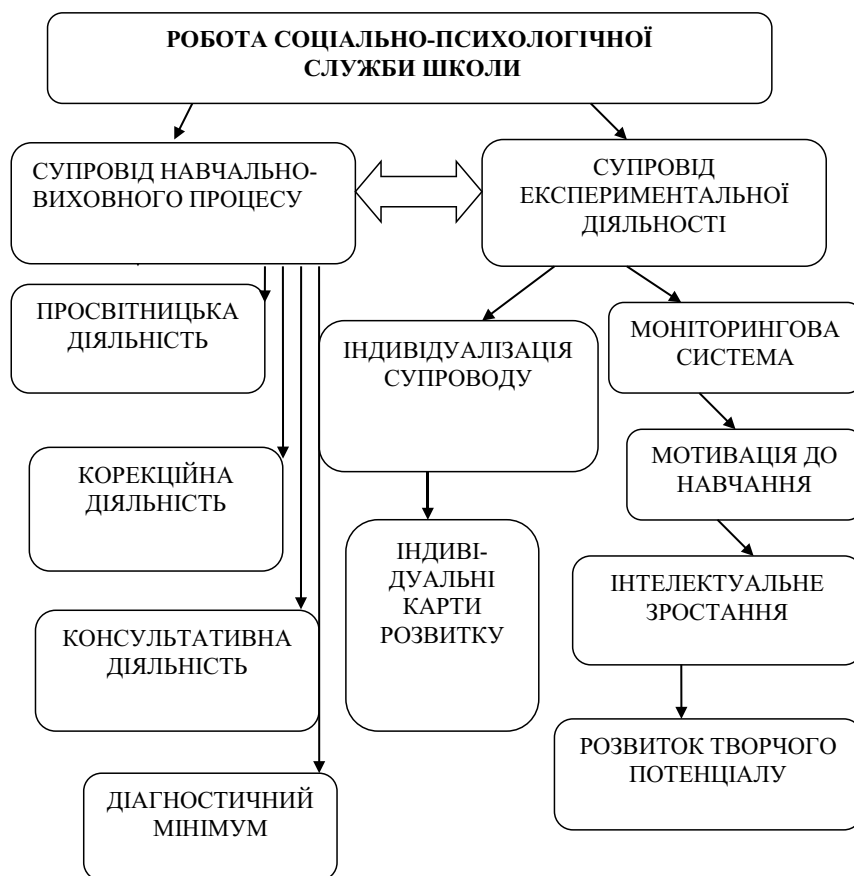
РОБОТА СОЦІАЛЬНО-ПСИХОЛОГІЧНОЇ СЛУЖБИ ШКОЛИ

СУПРОВІД НАВЧАЛЬНО-ВИХОВНОГО ПРОЦЕСУ

СУПРОВІД ЕКСПЕРИМЕНТАЛЬНОЇ ДІЯЛЬНОСТІ

ПРОСВІТНИЦЬКА ДІЯЛЬНІСТЬ

КОРЕКЦІЙНА ДІЯЛЬНІСТЬ

КОНСУЛЬТАТИВНА ДІЯЛЬНІСТЬ

ДІАГНОСТИЧНИЙ МІНІМУМ

ІНДИВІДУАЛІЗАЦІЯ СУПРОВОДУ

ІНДИВІ-ДУАЛЬНІ КАРТИ РОЗВИТКУ

МОНІТОРИНГОВА СИСТЕМА

МОТИВАЦІЯ ДО НАВЧАННЯ

ІНТЕЛЕКТУАЛЬНЕ ЗРОСТАННЯ

РОЗВИТОК ТВОРЧОГО ПОТЕНЦІАЛУ